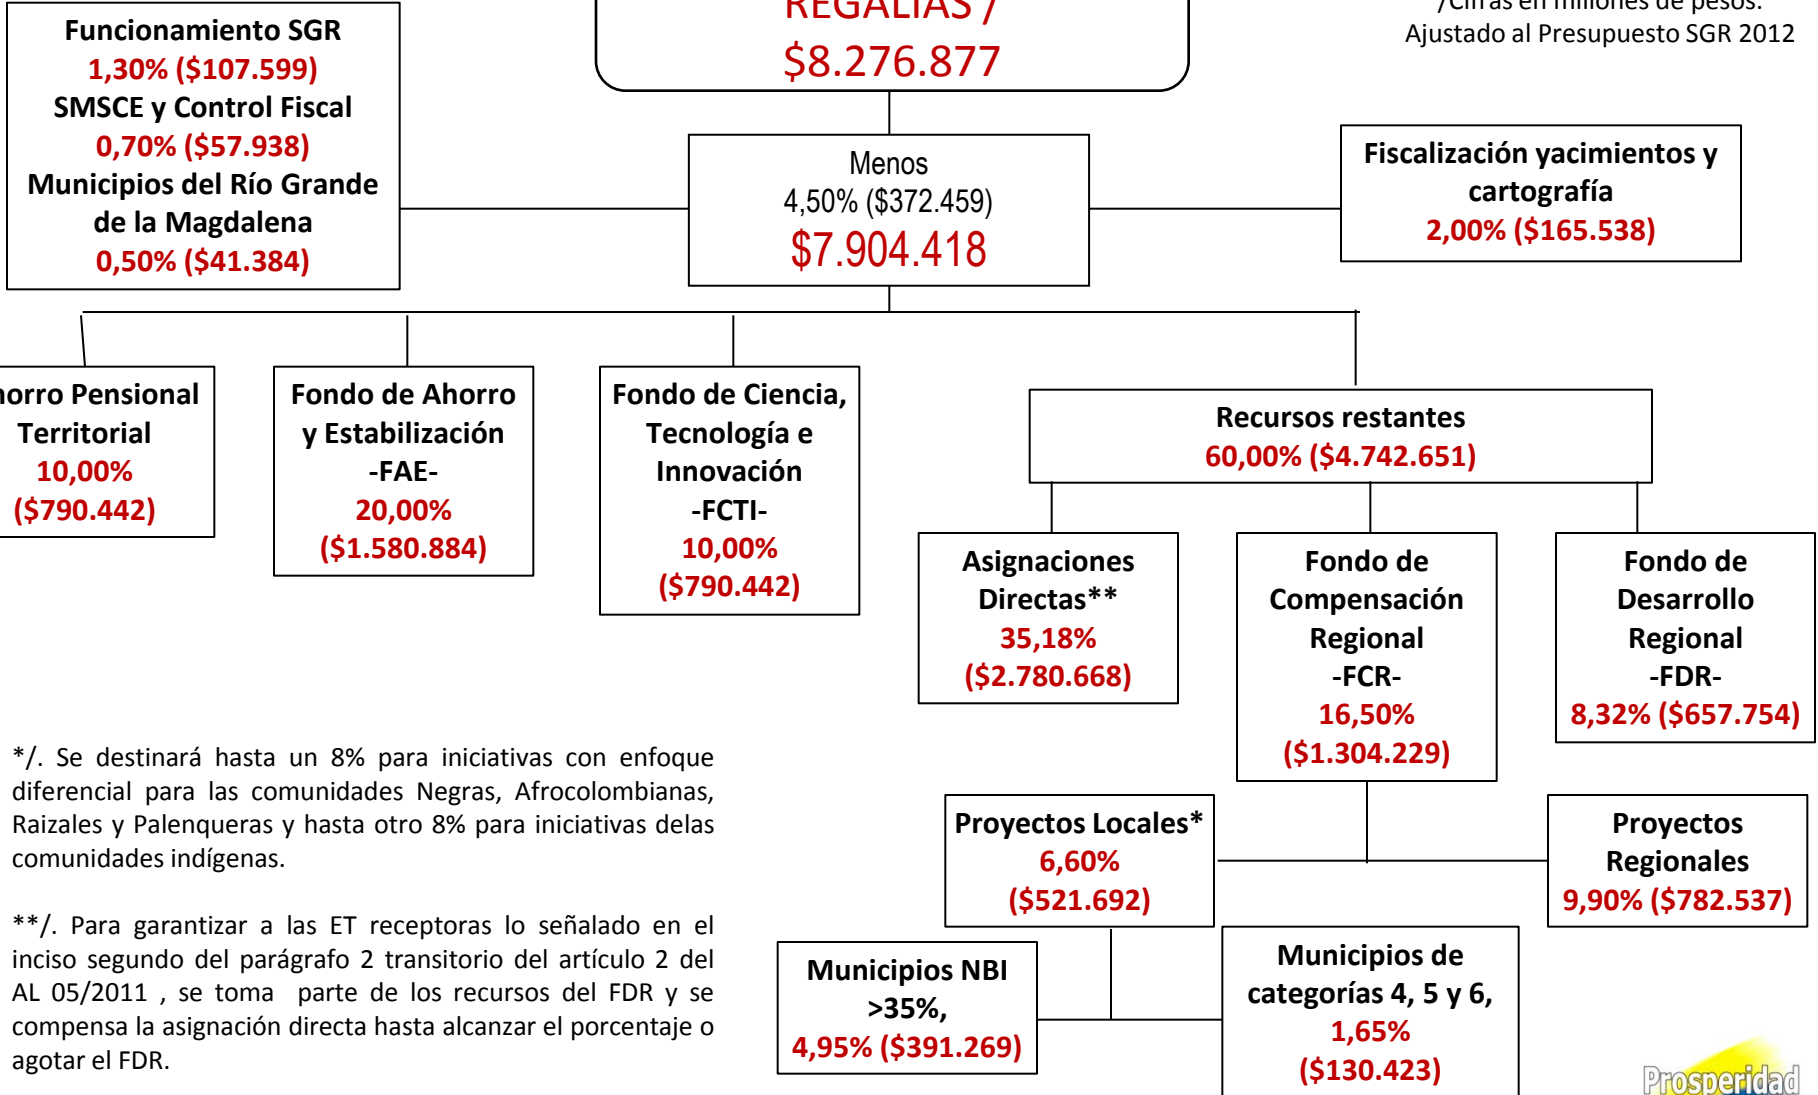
Funcionamiento SGR
1,30% ($107.599)
SMSCE y Control Fiscal
0,70% ($57.938)
Municipios del Río Grande de la Magdalena
0,50% ($41.384)

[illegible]
$8.276.877

/Cifras en millones de pesos.
Ajustado al Presupuesto SGR 2012

Menos
4,50% ($372.459)
$7.904.418

Fiscalización yacimientos y cartografía
2,00% ($165.538)

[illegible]orro Pensional Territorial
10,00%
($790.442)

Fondo de Ahorro y Estabilización
-FAE-
20,00%
($1.580.884)

Fondo de Ciencia, Tecnología e Innovación
-FCTI-
10,00%
($790.442)

Recursos restantes
60,00% ($4.742.651)

Asignaciones Directas**
35,18%
($2.780.668)

Fondo de Compensación Regional
-FCR-
16,50%
($1.304.229)

Fondo de Desarrollo Regional
-FDR-
8,32% ($657.754)

*/. Se destinará hasta un 8% para iniciativas con enfoque diferencial para las comunidades Negras, Afrocolombianas, Raizales y Palenqueras y hasta otro 8% para iniciativas delas comunidades indígenas.

**/. Para garantizar a las ET receptoras lo señalado en el inciso segundo del parágrafo 2 transitorio del artículo 2 del AL 05/2011 , se toma parte de los recursos del FDR y se compensa la asignación directa hasta alcanzar el porcentaje o agotar el FDR.

Proyectos Locales*
6,60%
($521.692)

Proyectos Regionales
9,90% ($782.537)

Municipios NBI >35%,
4,95% ($391.269)

Municipios de categorías 4, 5 y 6,
1,65%
($130.423)

Prosperidad